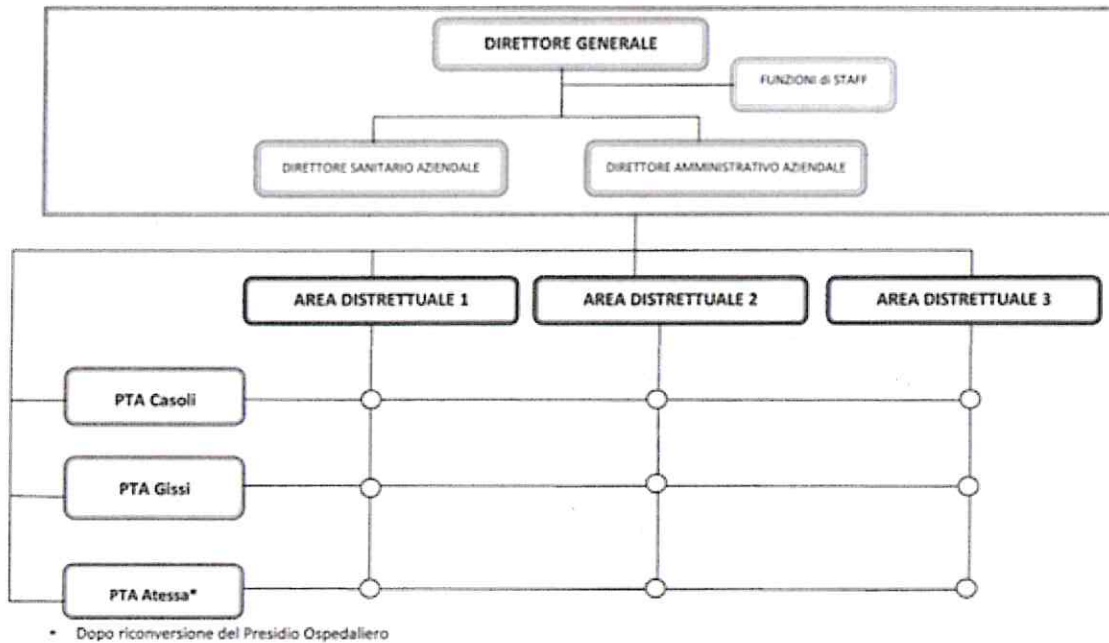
DIRETTORE GENERALE

FUNZIONI di STAFF

DIRETTORE SANITARIO AZIENDALE

DIRETTORE AMMINISTRATIVO AZIENDALE

AREA DISTRETTUALE 1

AREA DISTRETTUALE 2

AREA DISTRETTUALE 3

PTA Casoli

PTA Gissi

PTA Atessa*

* Dopo riconversione del Presidio Ospedaliero